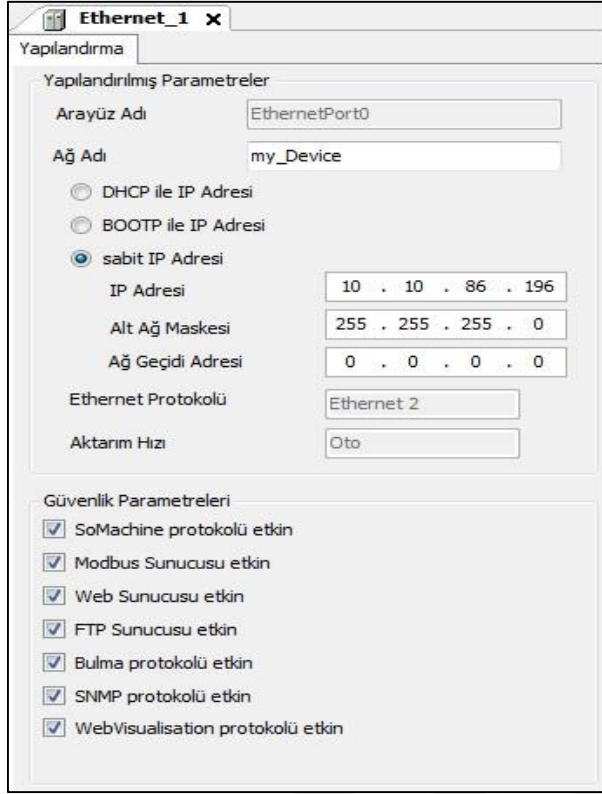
Ethernet_1 ×

Yapılandırma

Yapılandırılmış Parametreler

Arayüz Adı EthernetPort0

Ağ Adı my_Device

DHCP ile IP Adresi

BOOTP ile IP Adresi

sabit IP Adresi

IP Adresi 10 . 10 . 86 . 196

Alt Ağ Maskesi 255 . 255 . 255 . 0

Ağ Geçidi Adresi 0 . 0 . 0 . 0

Ethernet Protokolü Ethernet 2

Aktarım Hızı Oto

Güvenlik Parametreleri

SoMachine protokolü etkin

Modbus Sunucusu etkin

Web Sunucusu etkin

FTP Sunucusu etkin

Bulma protokolü etkin

SNMP protokolü etkin

WebVisualisation protokolü etkin